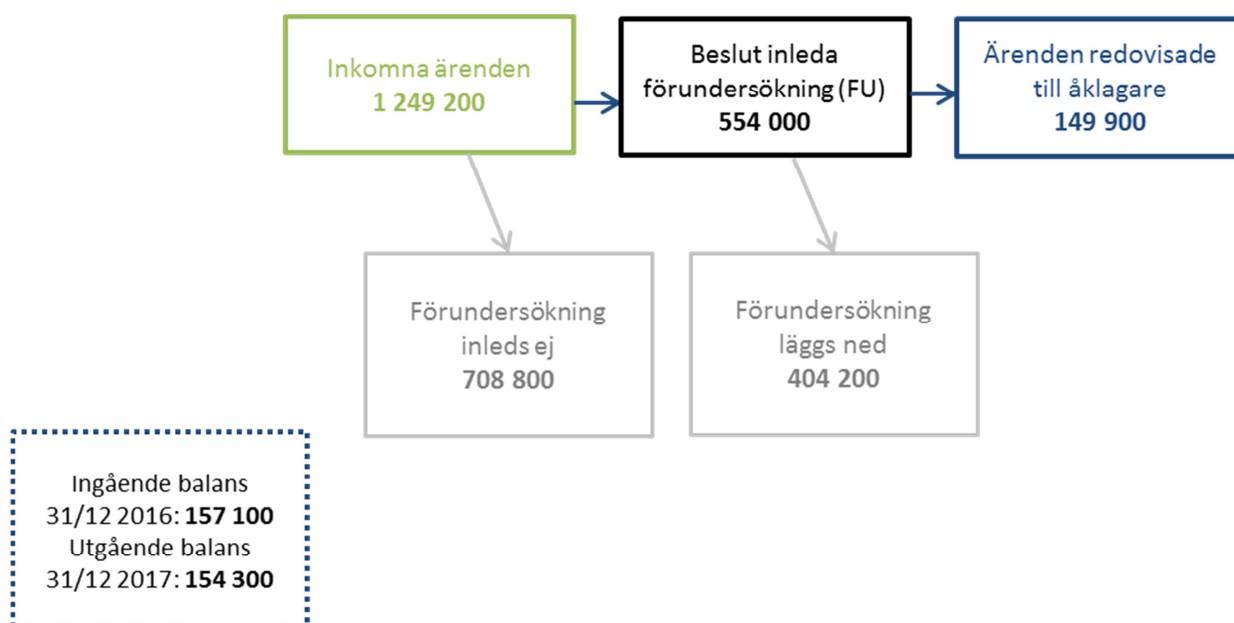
Inkomna ärenden
1 249 200

Beslut inleda förundersökning (FU)
554 000

Ärenden redovisade till åklagare
149 900

Förundersökning inleds ej
708 800

Förundersökning läggs ned
404 200

Ingående balans
31/12 2016: **157 100**
Utgående balans
31/12 2017: **154 300**